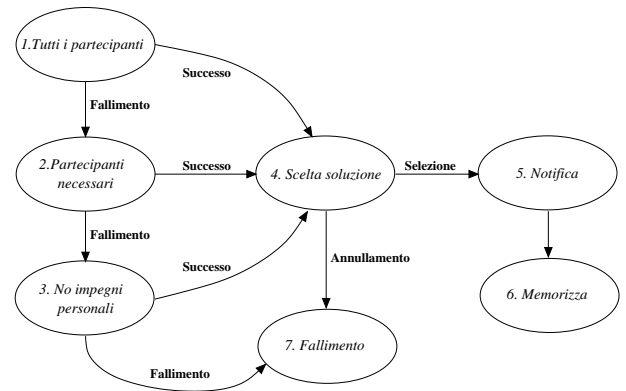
1.Tutti i partecipanti

Successo

Fallimento

2.Partecipanti necessari

Successo

4. Scelta soluzione

Selezione

5. Notifica

Fallimento

Successo

Annullamento

6. Memorizza

3. No impegni personali

7. Fallimento

Fallimento